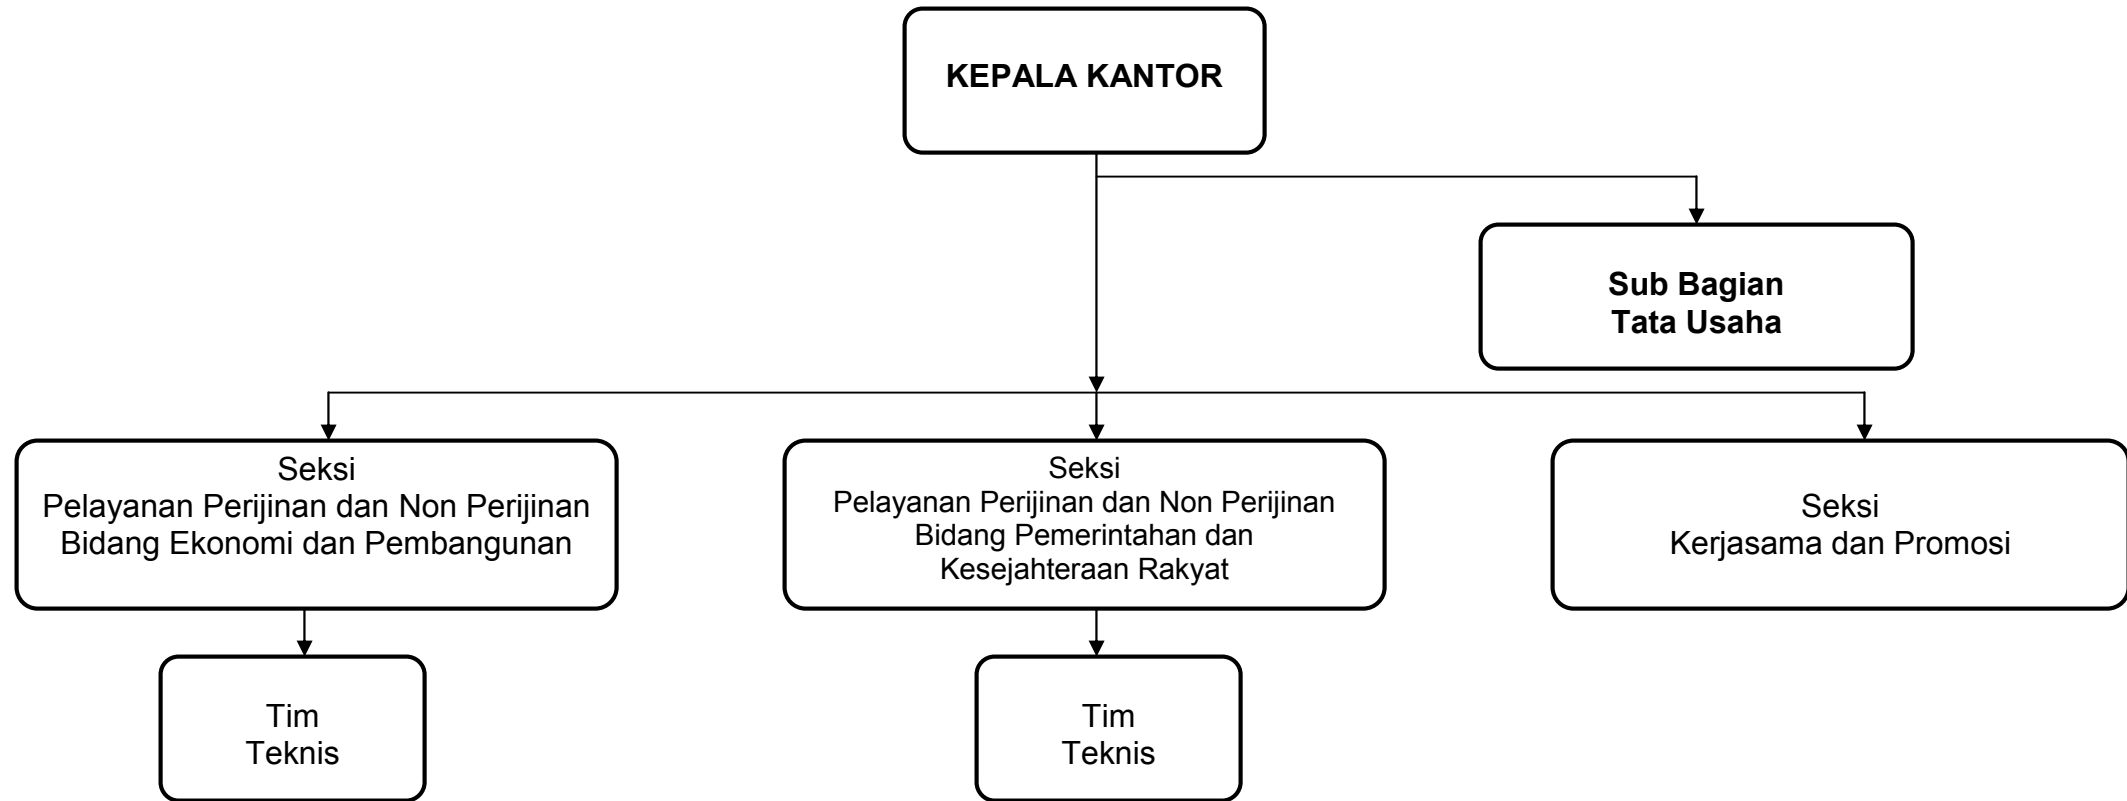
KEPALA KANTOR

Sub Bagian
Tata Usaha

Seksi
Pelayanan Perijinan dan Non Perijinan
Bidang Ekonomi dan Pembangunan

Seksi
Pelayanan Perijinan dan Non Perijinan
Bidang Pemerintahan dan
Kesejahteraan Rakyat

Seksi
Kerjasama dan Promosi

Tim
Teknis

Tim
Teknis